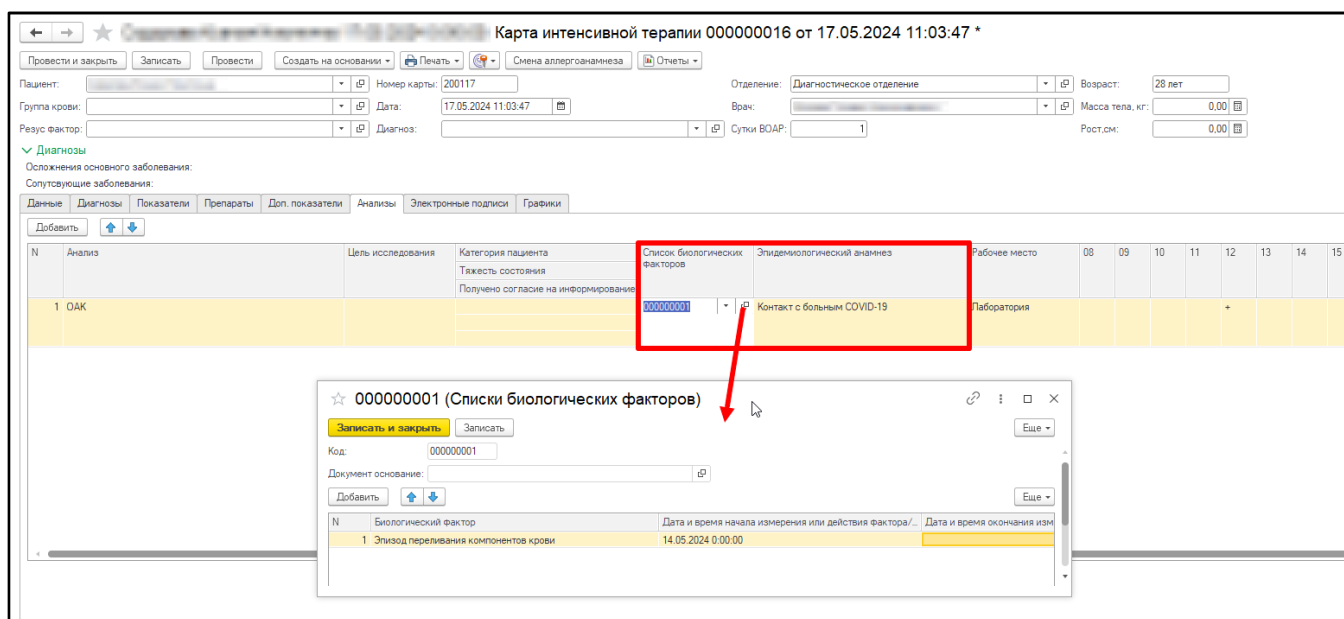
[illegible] Карта интенсивной терапии 000000016 от 17.05.2024 11:03:47 *

Провести и закрыть | Записать | Провести | Создать на основании | Печать | Смена аллергоанамнеза | Отчеты

Пациент: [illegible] | Номер карты: 200117 | Отделение: Диагностическое отделение | Возраст: 28 лет
Группа крови: | Дата: 17.05.2024 11:03:47 | Врач: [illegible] | Масса тела, кг: 0,00
Резус фактор: | Диагноз: | Сутки ВОАР: 1 | Рост,см: 0,00

Диагнозы
Осложнения основного заболевания:
Сопутсвующие заболевания:

Данные | Диагнозы | Показатели | Препараты | Доп. показатели | Анализы | Электронные подписи | Графики

Добавить

| N | Анализ | Цель исследования | Категория пациента / Тяжесть состояния / Получено согласие на информирование | Список биологических факторов | Эпидемиологический анамнез | Рабочее место | 08 | 09 | 10 | 11 | 12 | 13 | 14 | 15 |
|---|---|---|---|---|---|---|---|---|---|---|---|---|---|---|
| 1 | ОАК | | | 000000001 | Контакт с больным COVID-19 | Лаборатория | | | | | + | | | |

000000001 (Списки биологических факторов)

Записать и закрыть | Записать | Еще

Код: 000000001
Документ основание:

Добавить | Еще

| N | Биологический фактор | Дата и время начала измерения или действия фактора/... | Дата и время окончания изм |
|---|---|---|---|
| 1 | Эпизод переливания компонентов крови | 14.05.2024 0:00:00 | |